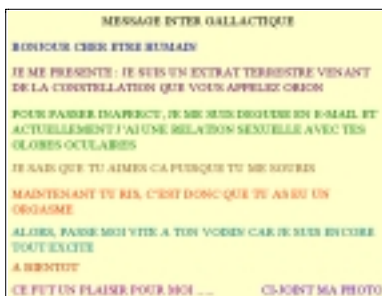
MESSAGE INTER GALLACTIQUE

BONJOUR CHER ETRE HUMAIN

JE ME PRESENTE : JE SUIS UN EXTRAT TERRESTRE VENANT DE LA CONSTELLATION QUE VOUS APPELEZ ORION

POUR PASSER INAPERCU, JE ME SUIS DEGUISE EN E-MAIL ET ACTUELLEMENT J'AI UNE RELATION SEXUELLE AVEC TES GLOBES OCULAIRES

JE SAIS QUE TU AIMES CA PUISQUE TU ME SOURIS

MAINTENANT TU RIS, C'EST DONC QUE TU AS EU UN ORGASME

ALORS, PASSE MOI VITE A TON VOISIN CAR JE SUIS ENCORE TOUT EXCITE

A BIENTOT

CE FUT UN PLAISIR POUR MOI ....     CI-JOINT MA PHOTO